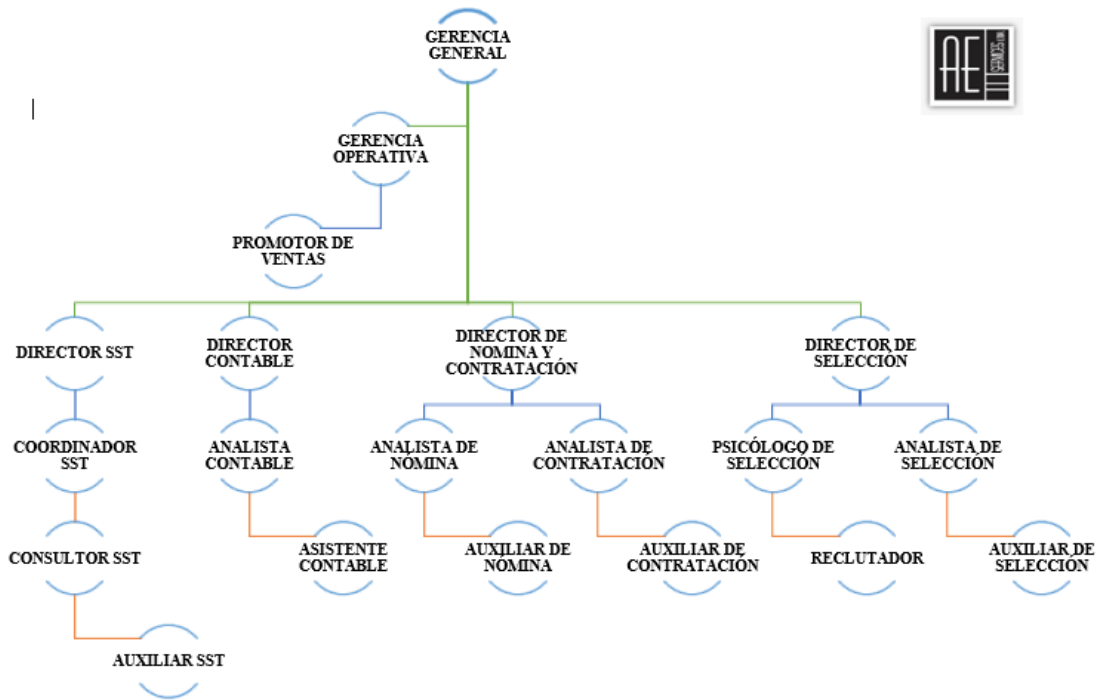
GERENCIA GENERAL

AE

GERENCIA OPERATIVA

PROMOTOR DE VENTAS

DIRECTOR SST

COORDINADOR SST

CONSULTOR SST

AUXILIAR SST

DIRECTOR CONTABLE

ANALISTA CONTABLE

ASISTENTE CONTABLE

DIRECTOR DE NOMINA Y CONTRATACIÓN

ANALISTA DE NOMINA

AUXILIAR DE NOMINA

ANALISTA DE CONTRATACIÓN

AUXILIAR DE CONTRATACIÓN

DIRECTOR DE SELECCIÓN

PSICÓLOGO DE SELECCIÓN

RECLUTADOR

ANALISTA DE SELECCIÓN

AUXILIAR DE SELECCIÓN